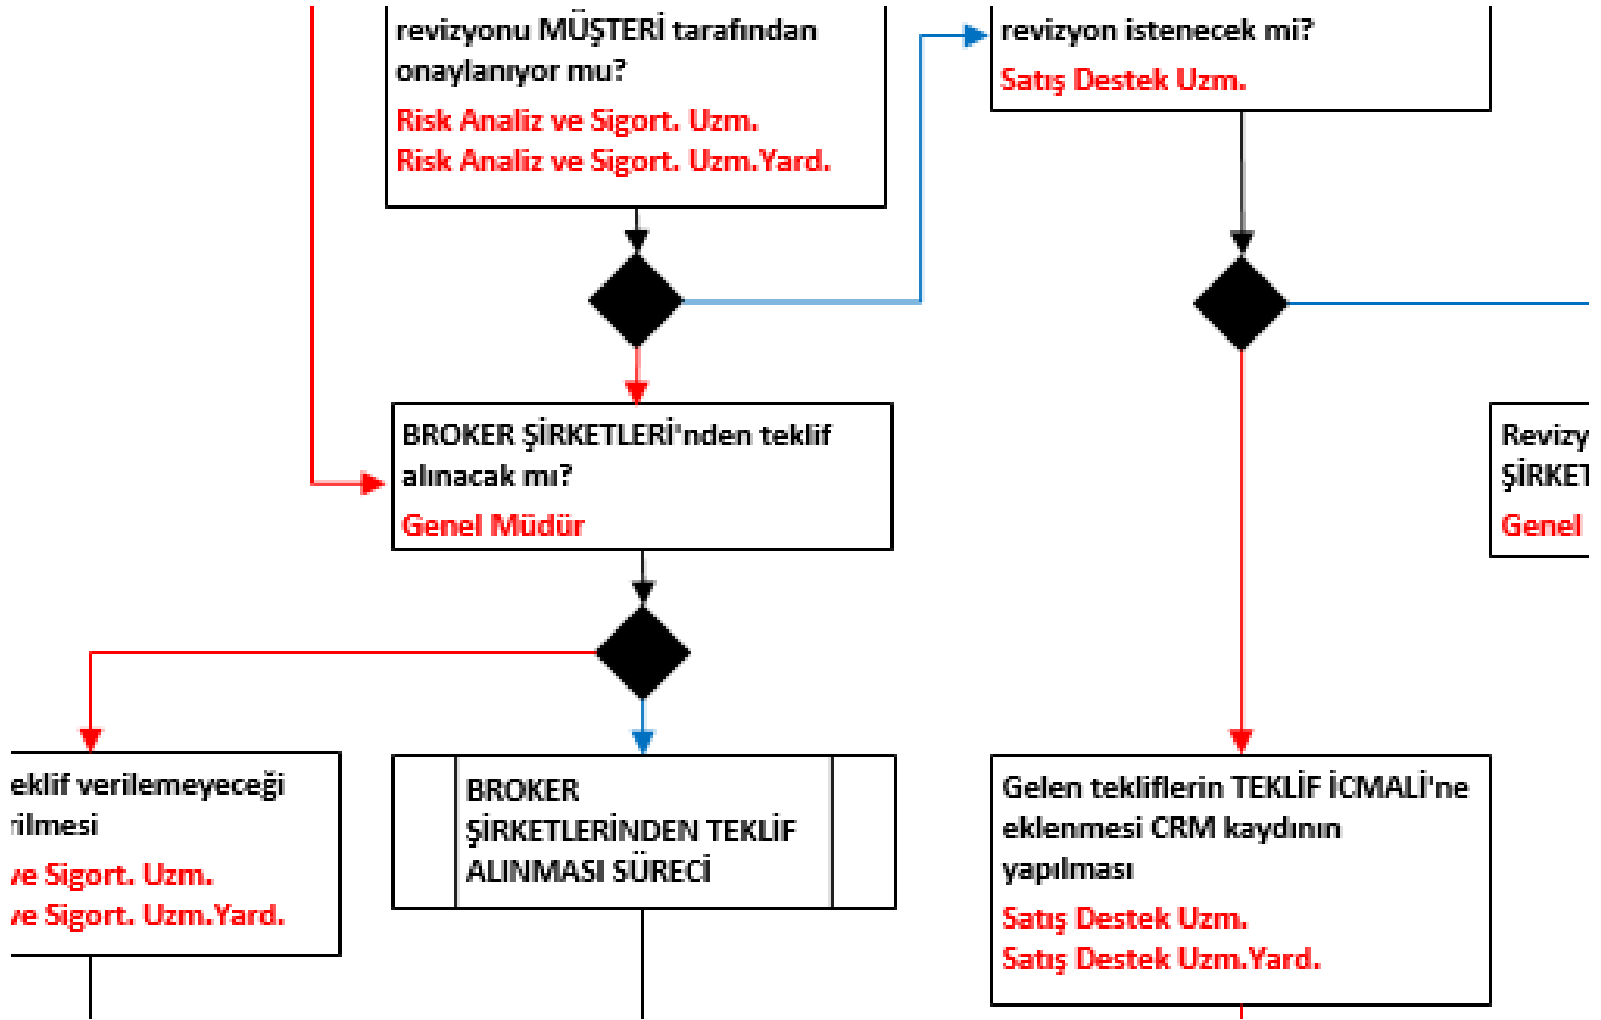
revizyonu MÜŞTERİ tarafından onaylanıyor mu?
Risk Analiz ve Sigort. Uzm.
Risk Analiz ve Sigort. Uzm.Yard.

revizyon istenecek mi?
Satış Destek Uzm.

BROKER ŞİRKETLERİ'nden teklif alınacak mı?
Genel Müdür

Revizy
ŞİRKET
Genel

eklif verilemeyeceği
rilmesi
ve Sigort. Uzm.
ve Sigort. Uzm.Yard.

BROKER ŞİRKETLERİNDEN TEKLİF ALINMASI SÜRECİ

Gelen tekliflerin TEKLİF İCMALİ'ne eklenmesi CRM kaydının yapılması
Satış Destek Uzm.
Satış Destek Uzm.Yard.